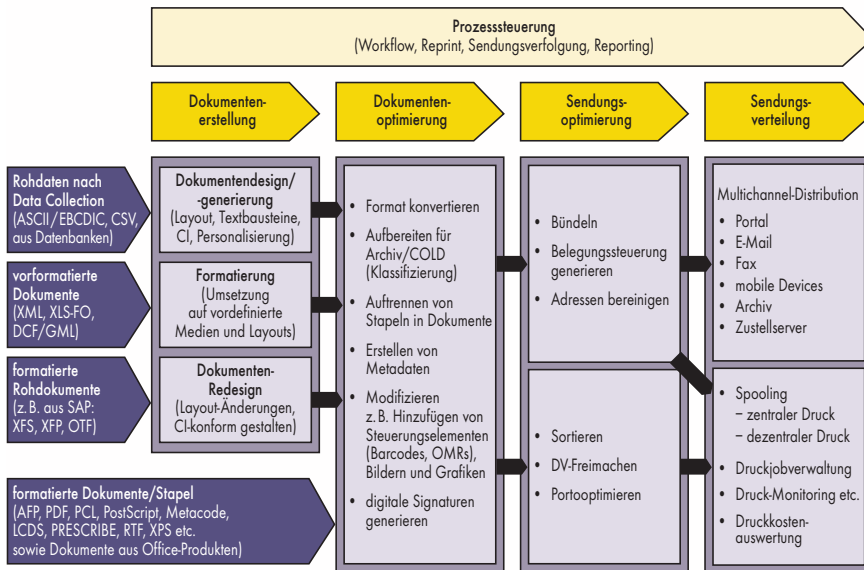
Prozesssteuerung
(Workflow, Reprint, Sendungsverfolgung, Reporting)

Dokumentenerstellung

Dokumentenoptimierung

Sendungsoptimierung

Sendungsverteilung

Rohdaten nach Data Collection (ASCII/EBCDIC, CSV, aus Datenbanken)

vorformatierte Dokumente (XML, XLS-FO, DCF/GML)

formatierte Rohdokumente (z. B. aus SAP: XFS, XFP, OTF)

formatierte Dokumente/Stapel (AFP, PDF, PCL, PostScript, Metacode, LCDS, PRESCRIBE, RTF, XPS etc. sowie Dokumente aus Office-Produkten)

Dokumentendesign/ -generierung (Layout, Textbausteine, CI, Personalisierung)

Formatierung (Umsetzung auf vordefinierte Medien und Layouts)

Dokumenten-Redesign (Layout-Änderungen, CI-konform gestalten)

• Format konvertieren
• Aufbereiten für Archiv/COLD (Klassifizierung)
• Auftrennen von Stapeln in Dokumente
• Erstellen von Metadaten
• Modifizieren z. B. Hinzufügen von Steuerungselementen (Barcodes, OMRs), Bildern und Grafiken
• digitale Signaturen generieren

• Bündeln
• Belegungssteuerung generieren
• Adressen bereinigen

• Sortieren
• DV-Freimachen
• Portooptimieren

Multichannel-Distribution
• Portal
• E-Mail
• Fax
• mobile Devices
• Archiv
• Zustellserver

• Spooling
– zentraler Druck
– dezentraler Druck
• Druckjobverwaltung
• Druck-Monitoring etc.
• Druckkostenauswertung